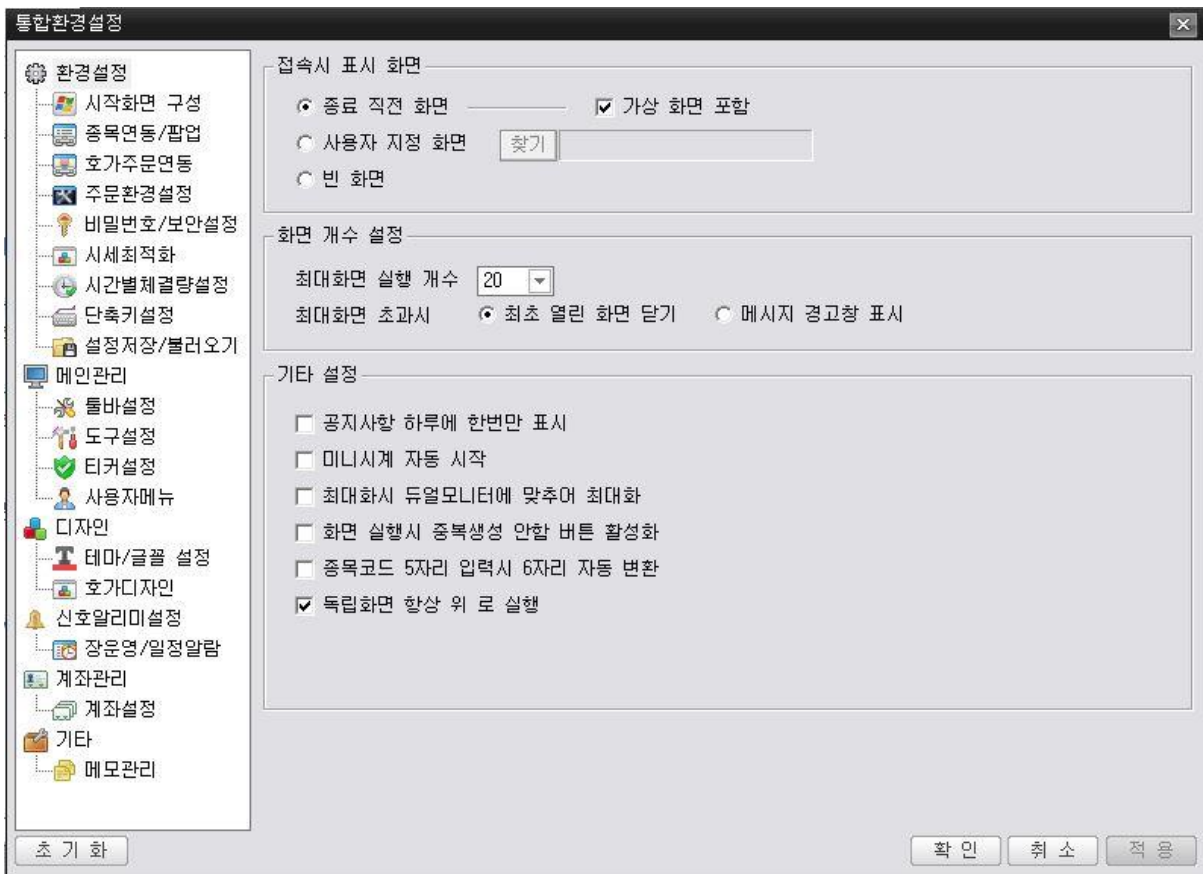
통합환경설정

환경설정
시작화면 구성
종목연동/팝업
호가주문연동
주문환경설정
비밀번호/보안설정
시세최적화
시간별체결량설정
단축키설정
설정저장/불러오기
메인관리
툴바설정
도구설정
티커설정
사용자메뉴
디자인
테마/글꼴 설정
호가디자인
신호알리미설정
장운영/일정알람
계좌관리
계좌설정
기타
메모관리

접속시 표시 화면
종료 직전 화면
가상 화면 포함
사용자 지정 화면
찾기
빈 화면

화면 개수 설정
최대화면 실행 개수 20
최대화면 초과시
최초 열린 화면 닫기
메시지 경고창 표시

기타 설정
공지사항 하루에 한번만 표시
미니시계 자동 시작
최대화시 듀얼모니터에 맞추어 최대화
화면 실행시 중복생성 안함 버튼 활성화
종목코드 5자리 입력시 6자리 자동 변환
독립화면 항상 위 로 실행

초 기 화
확 인
취 소
적 용